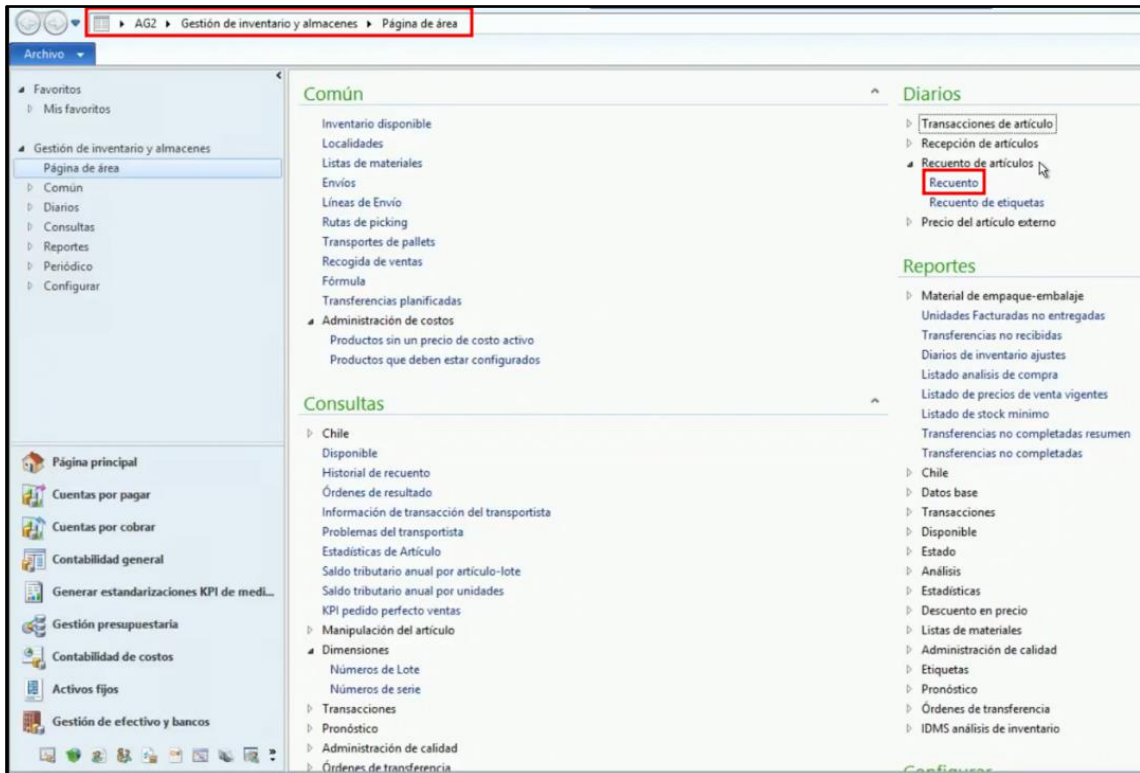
▸ AG2 ▸ Gestión de inventario y almacenes ▸ Página de área

Archivo

Favoritos
Mis favoritos

Gestión de inventario y almacenes
Página de área
Común
Diarios
Consultas
Reportes
Periódico
Configurar

Página principal
Cuentas por pagar
Cuentas por cobrar
Contabilidad general
Generar estandarizaciones KPI de medi...
Gestión presupuestaria
Contabilidad de costos
Activos fijos
Gestión de efectivo y bancos

Común

Inventario disponible
Localidades
Listas de materiales
Envíos
Líneas de Envío
Rutas de picking
Transportes de pallets
Recogida de ventas
Fórmula
Transferencias planificadas
Administración de costos
Productos sin un precio de costo activo
Productos que deben estar configurados

Consultas

Chile
Disponible
Historial de recuento
Órdenes de resultado
Información de transacción del transportista
Problemas del transportista
Estadísticas de Artículo
Saldo tributario anual por artículo-lote
Saldo tributario anual por unidades
KPI pedido perfecto ventas
Manipulación del artículo
Dimensiones
Números de Lote
Números de serie
Transacciones
Pronóstico
Administración de calidad
Órdenes de transferencia

Diarios

Transacciones de artículo
Recepción de artículos
Recuento de artículos
Recuento
Recuento de etiquetas
Precio del artículo externo

Reportes

Material de empaque-embalaje
Unidades Facturadas no entregadas
Transferencias no recibidas
Diarios de inventario ajustes
Listado analisis de compra
Listado de precios de venta vigentes
Listado de stock minimo
Transferencias no completadas resumen
Transferencias no completadas
Chile
Datos base
Transacciones
Disponible
Estado
Análisis
Estadísticas
Descuento en precio
Listas de materiales
Administración de calidad
Etiquetas
Pronóstico
Órdenes de transferencia
IDMS análisis de inventario

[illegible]